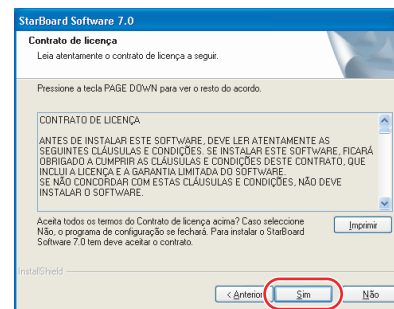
StarBoard Software 7.0

Contrato de licença

Leia atentamente o contrato de licença a seguir.

Pressione a tecla PAGE DOWN para ver o resto do acordo.

CONTRATO DE LICENÇA

ANTES DE INSTALAR ESTE SOFTWARE, DEVE LER ATENTAMENTE AS SEGUINTES CLÁUSULAS E CONDIÇÕES. SE INSTALAR ESTE SOFTWARE, FICARÁ OBRIGADO A CUMPRIR AS CLÁUSULAS E CONDIÇÕES DESTE CONTRATO, QUE INCLUI A LICENÇA E A GARANTIA LIMITADA DO SOFTWARE.
SE NÃO CONCORDAR COM ESTAS CLÁUSULAS E CONDIÇÕES, NÃO DEVE INSTALAR O SOFTWARE.

Aceita todos os termos do Contrato de licença acima? Caso seleccione Não, o programa de configuração se fechará. Para instalar o StarBoard Software 7.0 tem deve aceitar o contrato.

Imprimir

InstallShield

< Anterior

Sim

Não